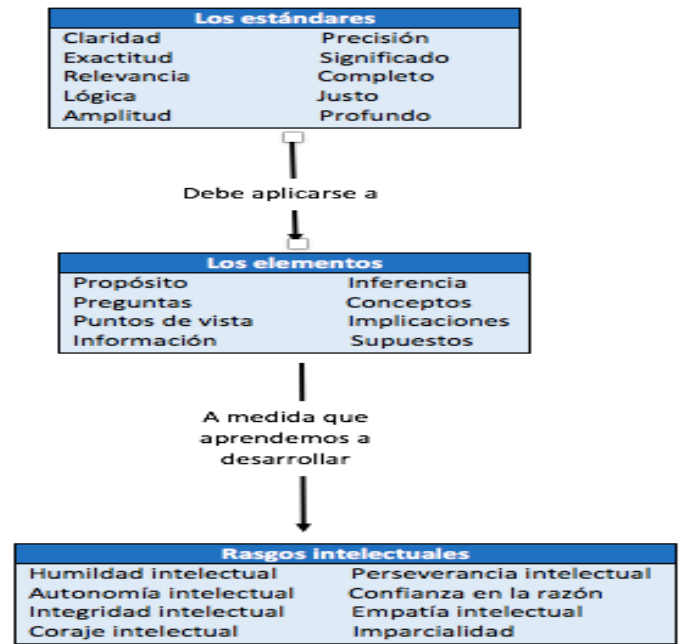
Los estándares

Claridad
Exactitud
Relevancia
Lógica
Amplitud

Precisión
Significado
Completo
Justo
Profundo

Debe aplicarse a

Los elementos

Propósito
Preguntas
Puntos de vista
Información

Inferencia
Conceptos
Implicaciones
Supuestos

A medida que aprendemos a desarrollar

Rasgos intelectuales

Humildad intelectual
Autonomía intelectual
Integridad intelectual
Coraje intelectual

Perseverancia intelectual
Confianza en la razón
Empatía intelectual
Imparcialidad